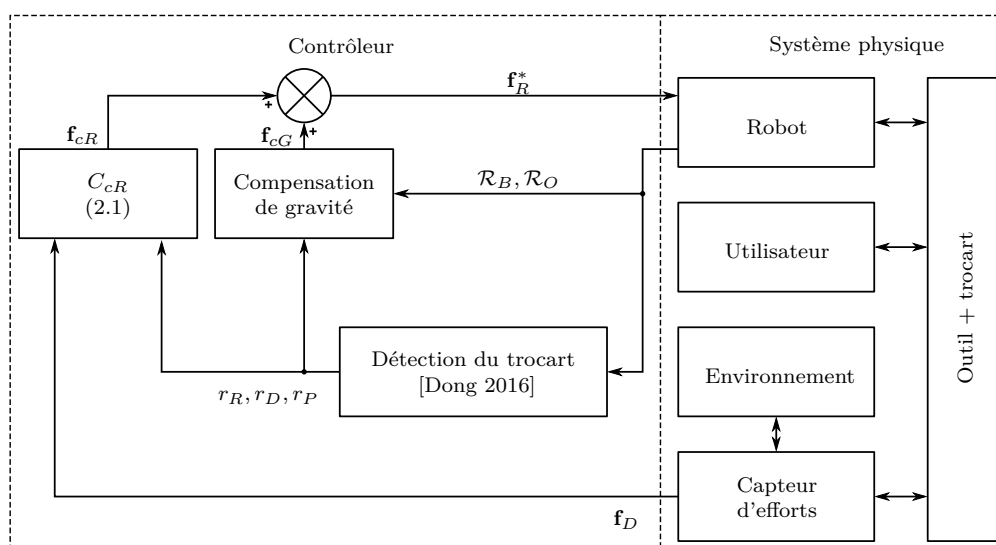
Contrôleur

Système physique

$\mathbf{f}_R^*$

+

+

$\mathbf{f}_{cR}$

$\mathbf{f}_{cG}$

Robot

$C_{cR}$
(2.1)

Compensation de gravité

$\mathcal{R}_B, \mathcal{R}_O$

Utilisateur

Outil + trocart

Détection du trocart
[Dong 2016]

$r_R, r_D, r_P$

Environnement

Capteur d'efforts

$\mathbf{f}_D$